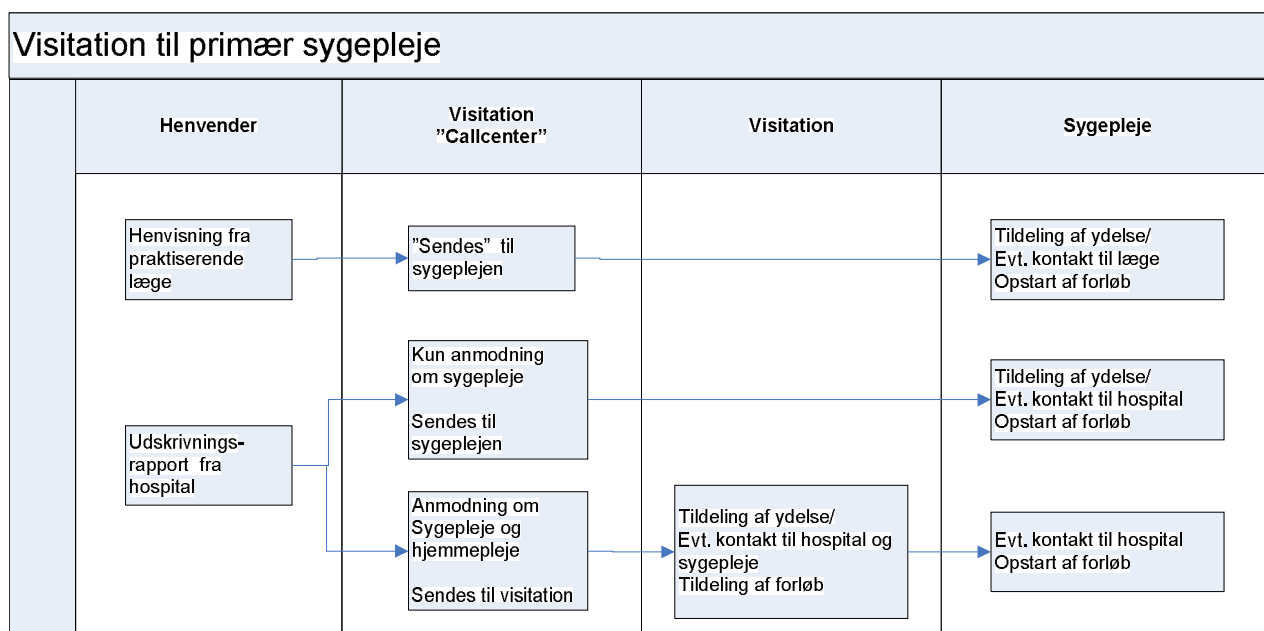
Visitation til primær sygepleje

Henvender

Visitation
"Callcenter"

Visitation

Sygepleje

Henvisning fra praktiserende læge

"Sendes" til sygeplejen

Tildeling af ydelse/
Evt. kontakt til læge
Opstart af forløb

Kun anmodning om sygepleje

Sendes til sygeplejen

Tildeling af ydelse/
Evt. kontakt til hospital
Opstart af forløb

Udskrivnings-rapport fra hospital

Anmodning om Sygepleje og hjemmepleje

Sendes til visitation

Tildeling af ydelse/
Evt. kontakt til hospital og sygepleje
Tildeling af forløb

Evt. kontakt til hospital
Opstart af forløb